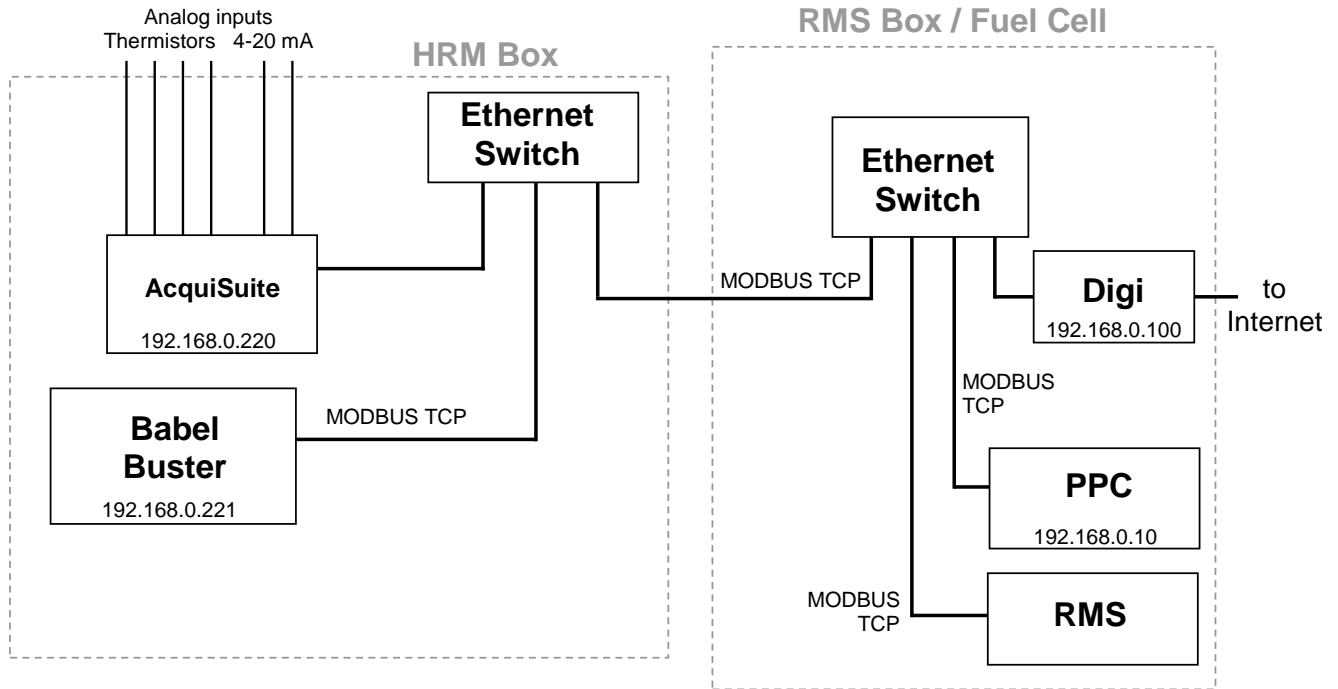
Analog inputs
Thermistors 4-20 mA

HRM Box

Ethernet Switch

AcquiSuite
192.168.0.220

Babel Buster
192.168.0.221

MODBUS TCP

RMS Box / Fuel Cell

Ethernet Switch

MODBUS TCP

Digi
192.168.0.100

to Internet

MODBUS TCP

PPC
192.168.0.10

MODBUS TCP

RMS